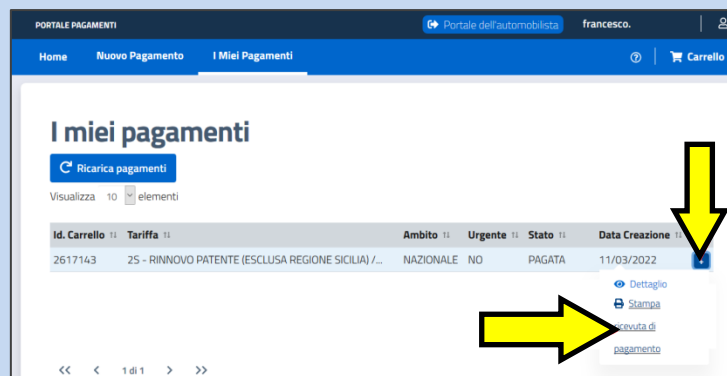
PORTALE PAGAMENTI

Portale dell'automobilista

francesco.

Home

Nuovo Pagamento

I Miei Pagamenti

Carrello

I miei pagamenti

Ricarica pagamenti

Visualizza 10 elementi

| Id. Carrello | Tariffa | Ambito | Urgente | Stato | Data Creazione |
|---|---|---|---|---|---|
| 2617143 | 2S - RINNOVO PATENTE (ESCLUSA REGIONE SICILIA) /... | NAZIONALE | NO | PAGATA | 11/03/2022 |

Dettaglio

Stampa

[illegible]icevuta di pagamento

<< < 1 di 1 > >>